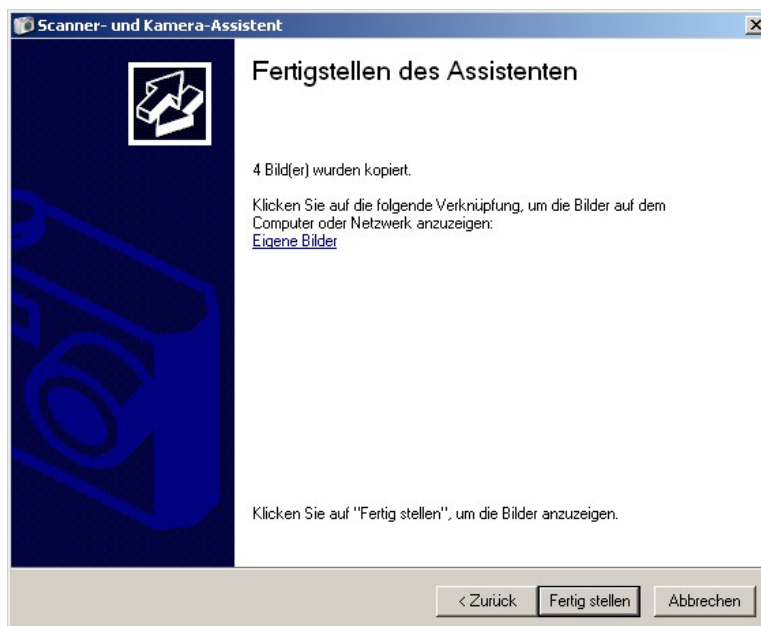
Scanner- und Kamera-Assistent

Fertigstellen des Assistenten

4 Bild(er) wurden kopiert.

Klicken Sie auf die folgende Verknüpfung, um die Bilder auf dem Computer oder Netzwerk anzuzeigen:
Eigene Bilder

Klicken Sie auf "Fertig stellen", um die Bilder anzuzeigen.

< Zurück | Fertig stellen | Abbrechen